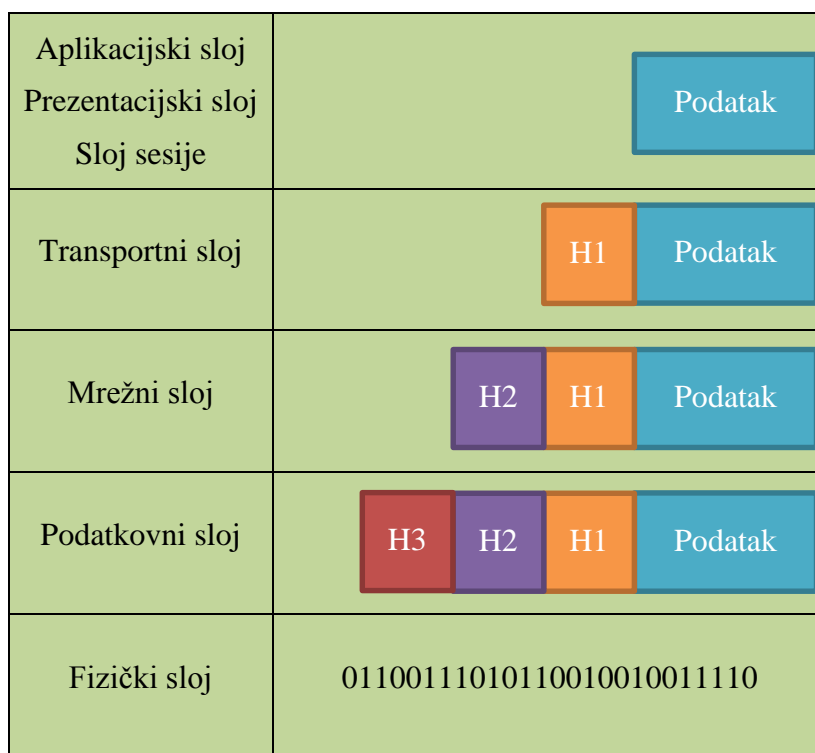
| | |
|---|---|
| Aplikacijski sloj Prezentacijski sloj Sloj sesije | Podatak |
| Transportni sloj | H1 Podatak |
| Mrežni sloj | H2 H1 Podatak |
| Podatkovni sloj | H3 H2 H1 Podatak |
| Fizički sloj | 011001110101100100100111110 |